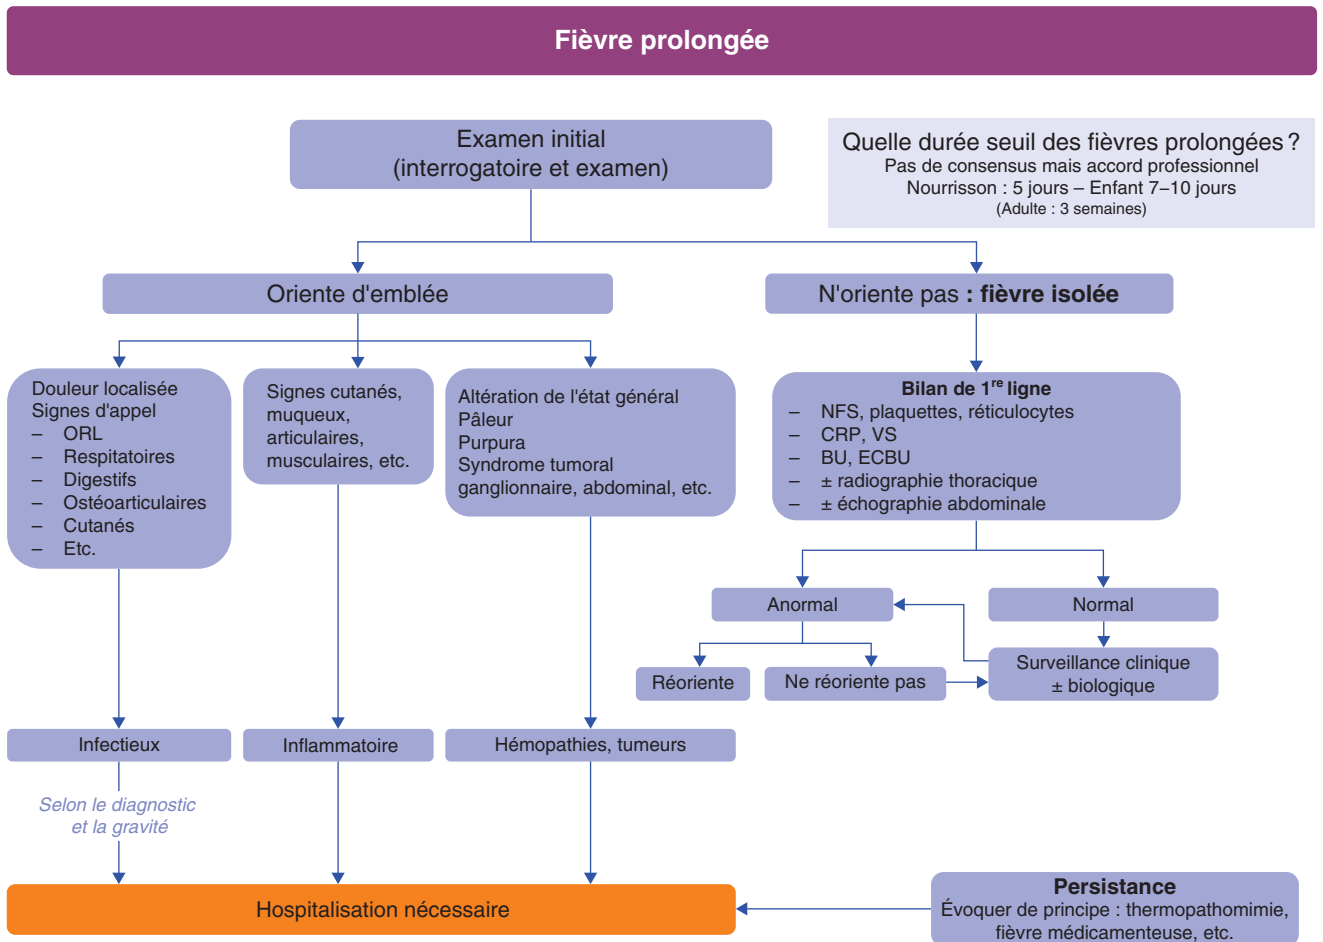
Fièvre prolongée

Examen initial
(interrogatoire et examen)

Quelle durée seuil des fièvres prolongées ?
Pas de consensus mais accord professionnel
Nourrisson : 5 jours – Enfant 7–10 jours
(Adulte : 3 semaines)

Oriente d'emblée

N'oriente pas : fièvre isolée

Douleur localisée
Signes d'appel
– ORL
– Respitatoires
– Digestifs
– Ostéoarticulaires
– Cutanés
– Etc.

Signes cutanés, muqueux, articulaires, musculaires, etc.

Altération de l'état général
Pâleur
Purpura
Syndrome tumoral ganglionnaire, abdominal, etc.

Bilan de $1^{re}$ ligne
– NFS, plaquettes, réticulocytes
– CRP, VS
– BU, ECBU
– ± radiographie thoracique
– ± échographie abdominale

Anormal

Normal

Réoriente

Ne réoriente pas

Surveillance clinique
± biologique

Infectieux

Inflammatoire

Hémopathies, tumeurs

Selon le diagnostic et la gravité

Hospitalisation nécessaire

Persistance
Évoquer de principe : thermopathomimie, fièvre médicamenteuse, etc.